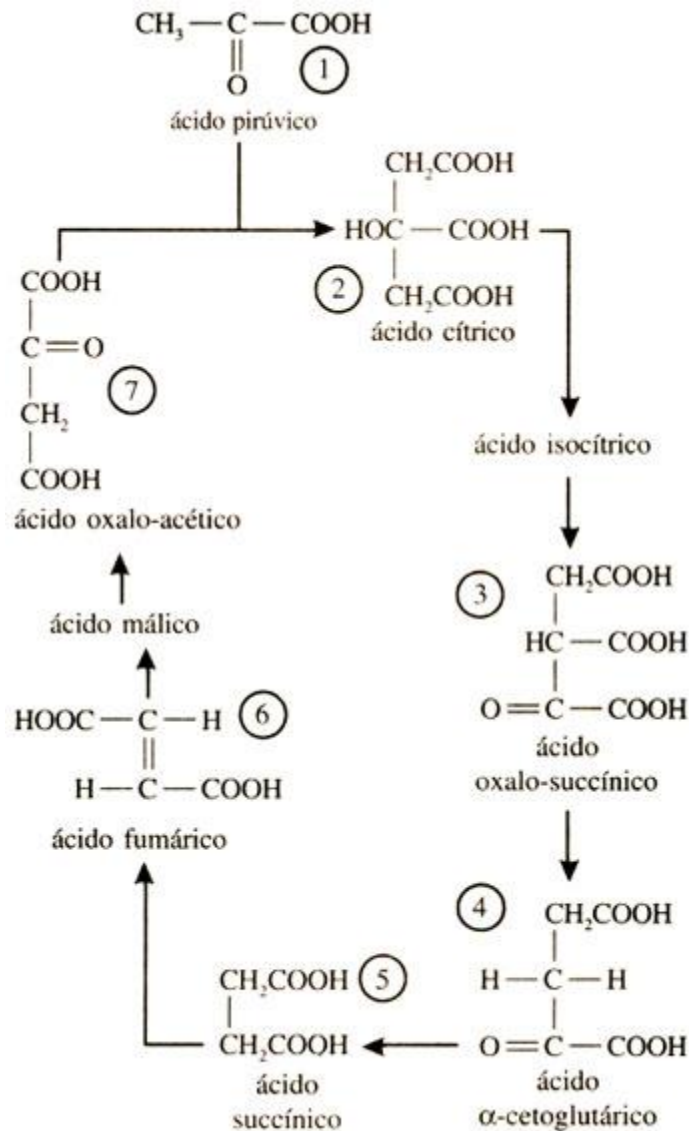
$CH_3 - C - COOH$
O
1
ácido pirúvico

$CH_2COOH$
HOC — COOH
2
$CH_2COOH$
ácido cítrico

COOH
C = O
7
$CH_2$
COOH
ácido oxalo-acético

ácido isocítrico

3
$CH_2COOH$
HC — COOH
O = C — COOH
ácido oxalo-succínico

ácido málico

HOOC — C — H
6
H — C — COOH
ácido fumárico

4
$CH_2COOH$
H — C — H
O = C — COOH
ácido α-cetoglutárico

$CH_2COOH$
5
$CH_2COOH$
ácido succínico